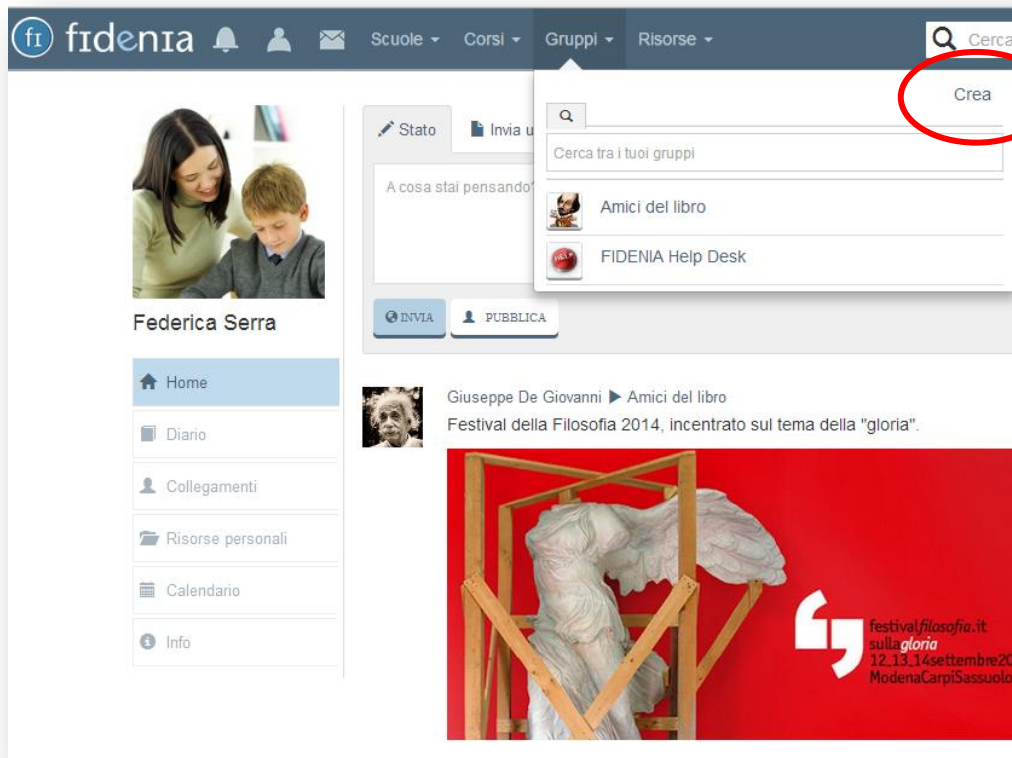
fi fidenia Scuole Corsi Gruppi Risorse Cerca

Crea

Stato Invia u

Cerca tra i tuoi gruppi

A cosa stai pensando

Amici del libro

HELP FIDENIA Help Desk

INVIA PUBBLICA

Federica Serra

Home

Diario

Collegamenti

Risorse personali

Calendario

Info

Giuseppe De Giovanni ▶ Amici del libro

Festival della Filosofia 2014, incentrato sul tema della "gloria".

festivalfilosofia.it sullagloria 12_13_14settembre20 ModenaCarpiSassuolo